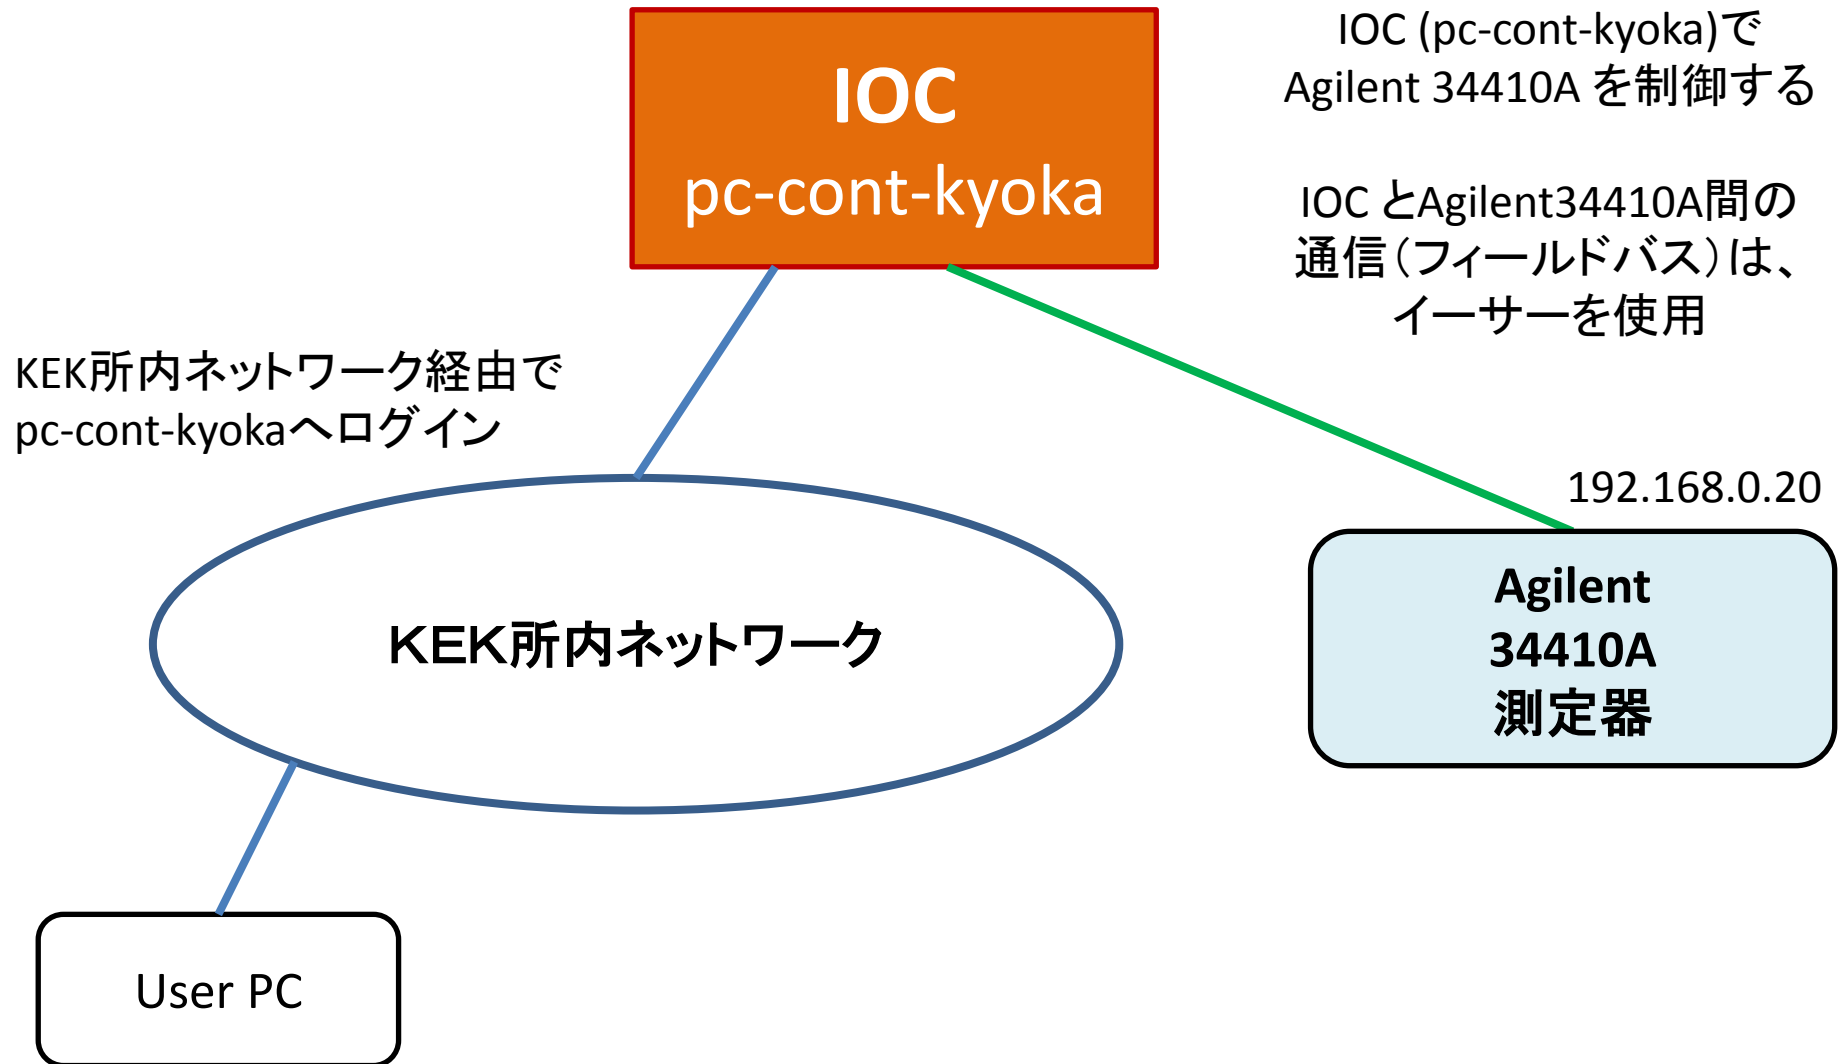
IOC
pc-cont-kyoka

IOC (pc-cont-kyoka)で
Agilent 34410A を制御する

IOC とAgilent34410A間の
通信（フィールドバス）は、
イーサーを使用

KEK所内ネットワーク経由で
pc-cont-kyokaへログイン

192.168.0.20

KEK所内ネットワーク

Agilent
34410A
測定器

User PC